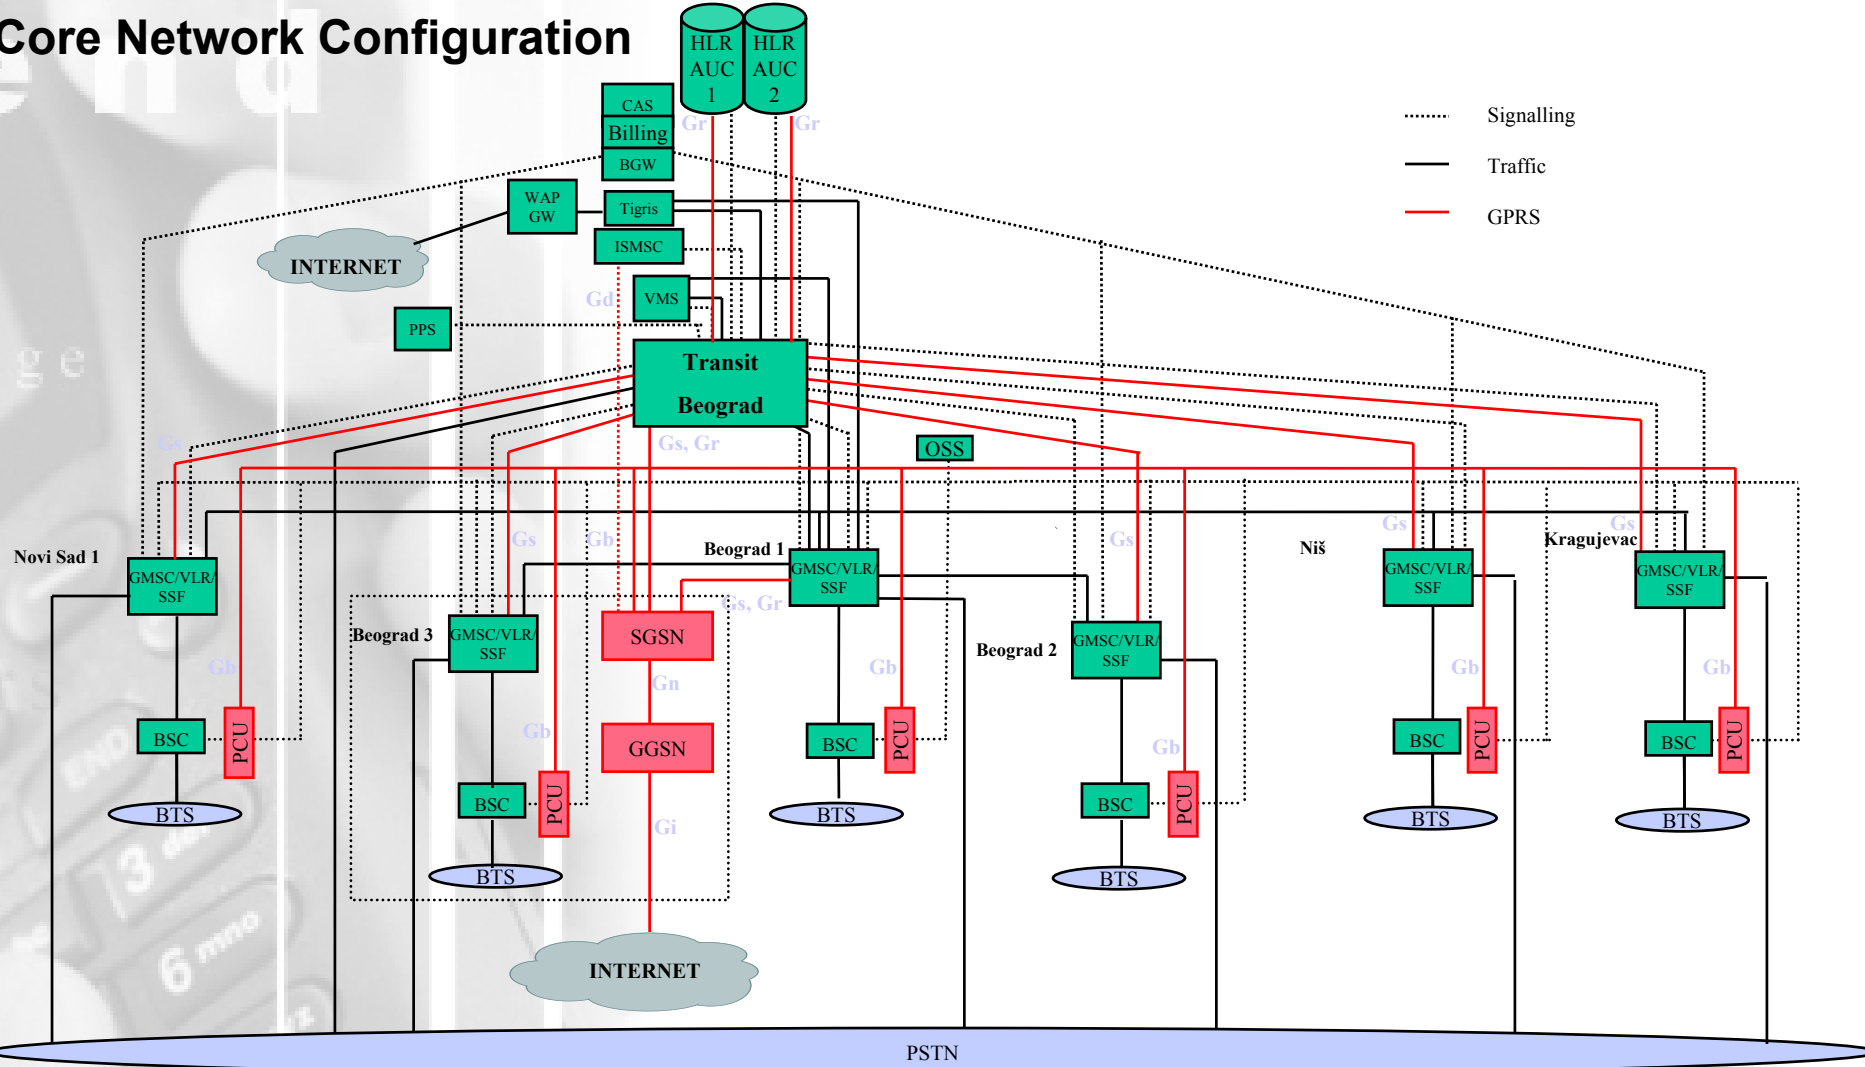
Core Network Configuration

HLR AUC 1

HLR AUC 2

Gr

Gr

CAS

Billing

BGW

WAP GW

Tigris

ISMSC

INTERNET

Gd

VMS

PPS

Transit Beograd

Signalling

Traffic

GPRS

Gs

Gs, Gr

OSS

Novi Sad 1

GMSC/VLR/ SSF

Gs

Gb

Beograd 1

GMSC/VLR/ SSF

Gs

Niš

Gs

Kragujevac

Gs

GMSC/VLR/ SSF

GMSC/VLR/ SSF

Beograd 3

GMSC/VLR/ SSF

SGSN

Gs, Gr

Beograd 2

GMSC/VLR/ SSF

Gb

Gn

Gb

Gb

Gb

BSC

PCU

GGSN

BSC

PCU

BSC

PCU

BSC

PCU

Gb

Gb

BTS

BSC

PCU

BSC

PCU

BTS

BTS

BTS

Gi

BTS

BTS

INTERNET

PSTN